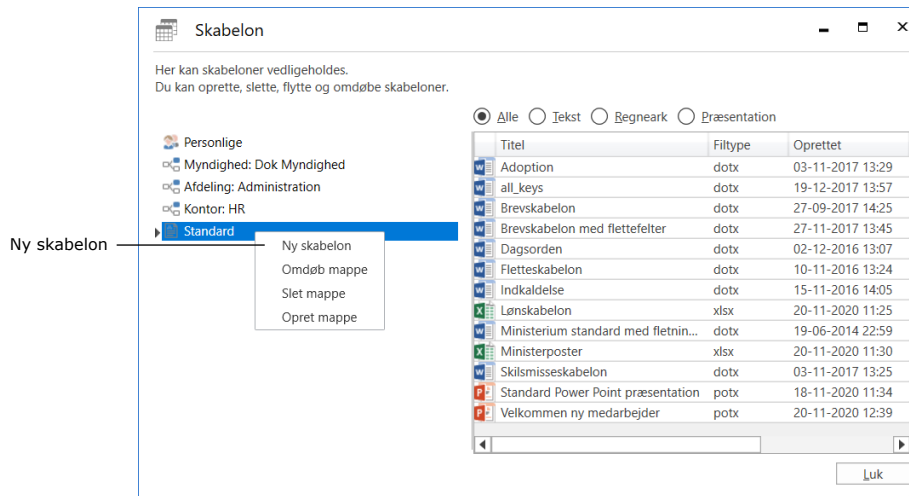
Skabelon

Her kan skabeloner vedligeholdes.
Du kan oprette, slette, flytte og omdøbe skabeloner.

Alle Tekst Regneark Præsentation

Personlige
Myndighed: Dok Myndighed
Afdeling: Administration
Kontor: HR
Standard

Ny skabelon
Omdøb mappe
Slet mappe
Opret mappe

Ny skabelon

| Titel | Filtype | Oprettet |
|---|---|---|
| Adoption | dotx | 03-11-2017 13:29 |
| all_keys | dotx | 19-12-2017 13:57 |
| Brevskabelon | dotx | 27-09-2017 14:25 |
| Brevskabelon med flettefelter | dotx | 27-11-2017 13:45 |
| Dagsorden | dotx | 02-12-2016 13:07 |
| Fletteskabelon | dotx | 10-11-2016 13:24 |
| Indkaldelse | dotx | 15-11-2016 14:05 |
| Lønskabelon | xlsx | 20-11-2020 11:25 |
| Ministerium standard med fletnin... | dotx | 19-06-2014 22:59 |
| Ministerposter | xlsx | 20-11-2020 11:30 |
| Skilsmisseskabelon | dotx | 03-11-2017 13:25 |
| Standard Power Point præsentation | potx | 18-11-2020 11:34 |
| Velkommen ny medarbejder | potx | 20-11-2020 12:39 |

Luk